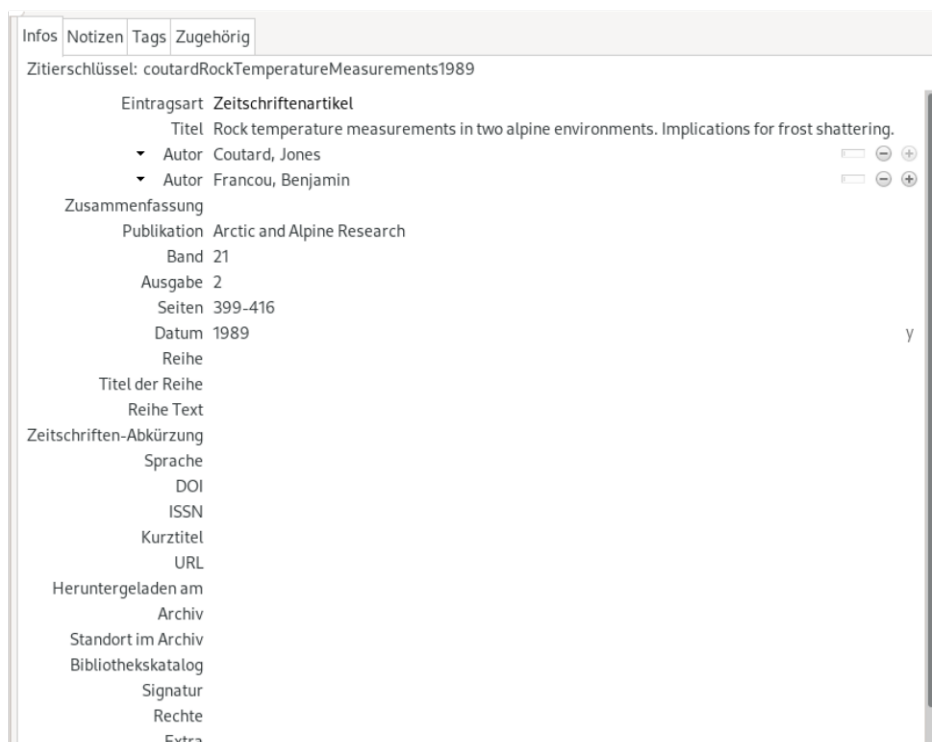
Infos Notizen Tags Zugehörig

Zitierschlüssel: coutardRockTemperatureMeasurements1989

Eintragsart Zeitschriftenartikel
Titel Rock temperature measurements in two alpine environments. Implications for frost shattering.
Autor Coutard, Jones
Autor Francou, Benjamin
Zusammenfassung
Publikation Arctic and Alpine Research
Band 21
Ausgabe 2
Seiten 399-416
Datum 1989 y
Reihe
Titel der Reihe
Reihe Text
Zeitschriften-Abkürzung
Sprache
DOI
ISSN
Kurztitel
URL
Heruntergeladen am
Archiv
Standort im Archiv
Bibliothekskatalog
Signatur
Rechte
Extra